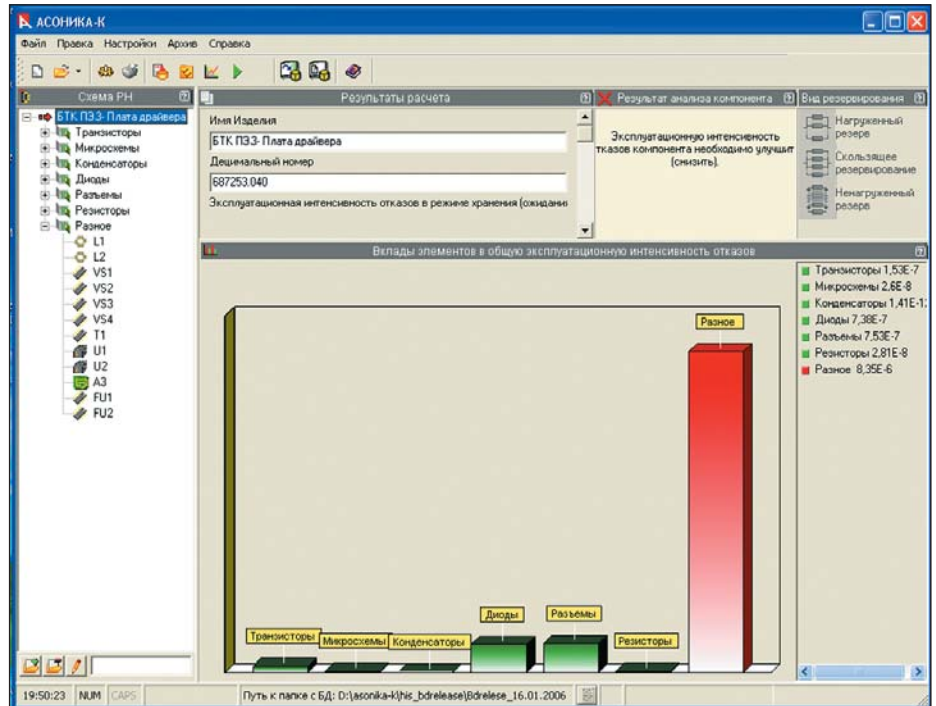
АСОНИКА-К

Файл Правка Настройки Архив Справка

Схема РН

БТК ПЭЗ- Плата драйвера
Транзисторы
Микросхемы
Конденсаторы
Диоды
Разъемы
Резисторы
Разное
L1
L2
VS1
VS2
VS3
VS4
T1
U1
U2
A3
FU1
FU2

Результаты расчета

Имя Изделия
БТК ПЭЗ- Плата драйвера
Децимальный номер
687253.040
Эксплуатационная интенсивность отказов в режиме хранения (ожидани

Результат анализа компонента

Эксплуатационную интенсивность тказов компонента необходимо улучшит (снизить).

Вид резервирования

Нагруженный резерв
Скользящее резервирование
Ненагруженный резерв

Вклады элементов в общую эксплуатационную интенсивность отказов

Разное
Транзисторы
Микросхемы
Конденсаторы
Диоды
Разъемы
Резисторы

Транзисторы 1,53E-7
Микросхемы 2,6E-8
Конденсаторы 1,41E-1
Диоды 7,38E-7
Разъемы 7,53E-7
Резисторы 2,81E-8
Разное 8,35E-6

19:50:23 NUM CAPS
Путь к папке с БД: D:\asonika-k\his_bdrelease\Bdrelese_16.01.2006